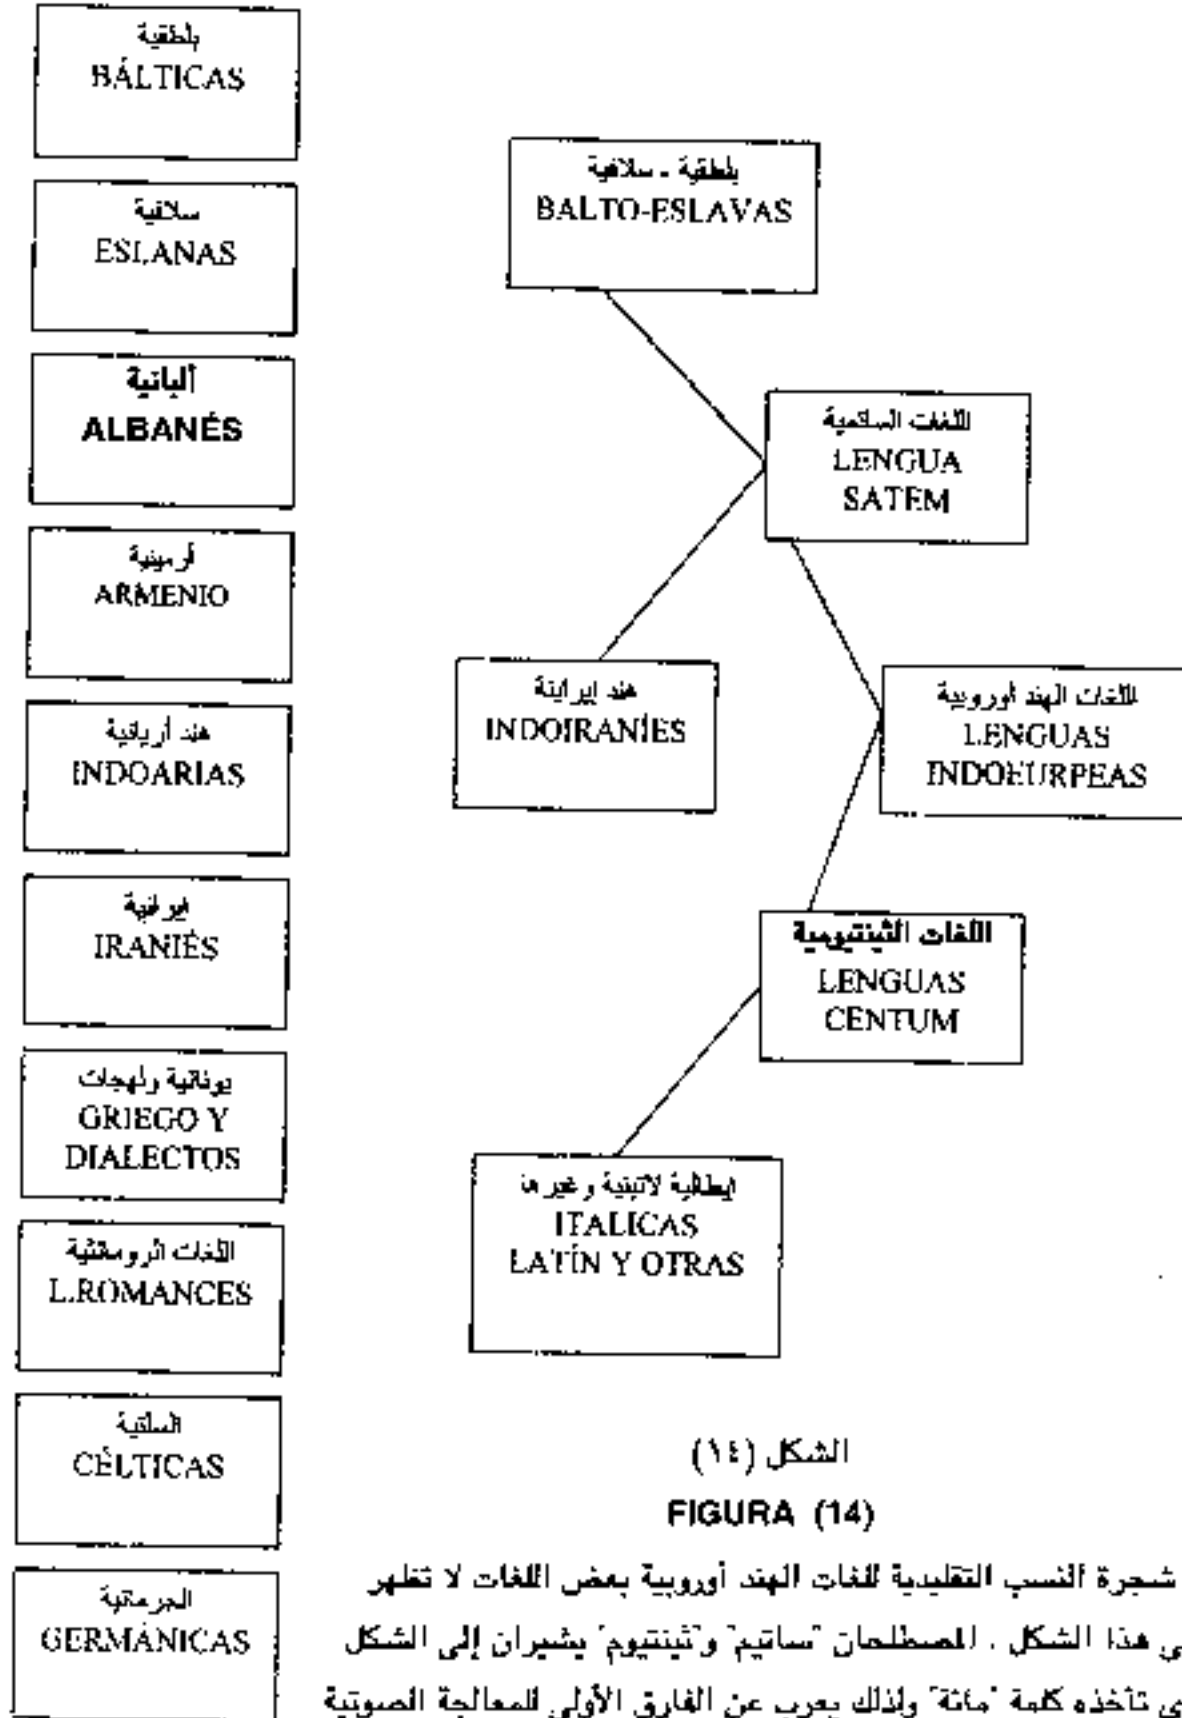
بلطقية
BÁLTICAS

سلافية
ESLANAS

ألبانية
ALBANÉS

أرمينية
ARMENIO

هند أريانية
INDOARIAS

ايرانية
IRANIÉS

يونانية ولهجات
GRIEGO Y DIALECTOS

اللغات الرومانثية
L.ROMANCES

السلتية
CÉLTICAS

الجرمانية
GERMÁNICAS

بلطقية - سلافية
BALTO-ESLAVAS

اللغات الساتمية
LENGUA SATEM

هند ايرانية
INDOIRANÍES

اللغات الهند اوروبية
LENGUAS INDOEURPEAS

اللغات الثينتيومية
LENGUAS CENTUM

ايطالية لاتينية وغيرها
ITALICAS LATÍN Y OTRAS

الشكل (١٤)
FIGURA (14)

شجرة النسب التقليدية للغات الهند أوروبية بعض اللغات لا تظهر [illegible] هذا الشكل . المصطلحان "ساتيم" و"ثينتيوم" يشيران إلى الشكل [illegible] تأخذه كلمة "مائة" ولذلك يعرب عن الفارق الأولي للمعالجة الصوتية